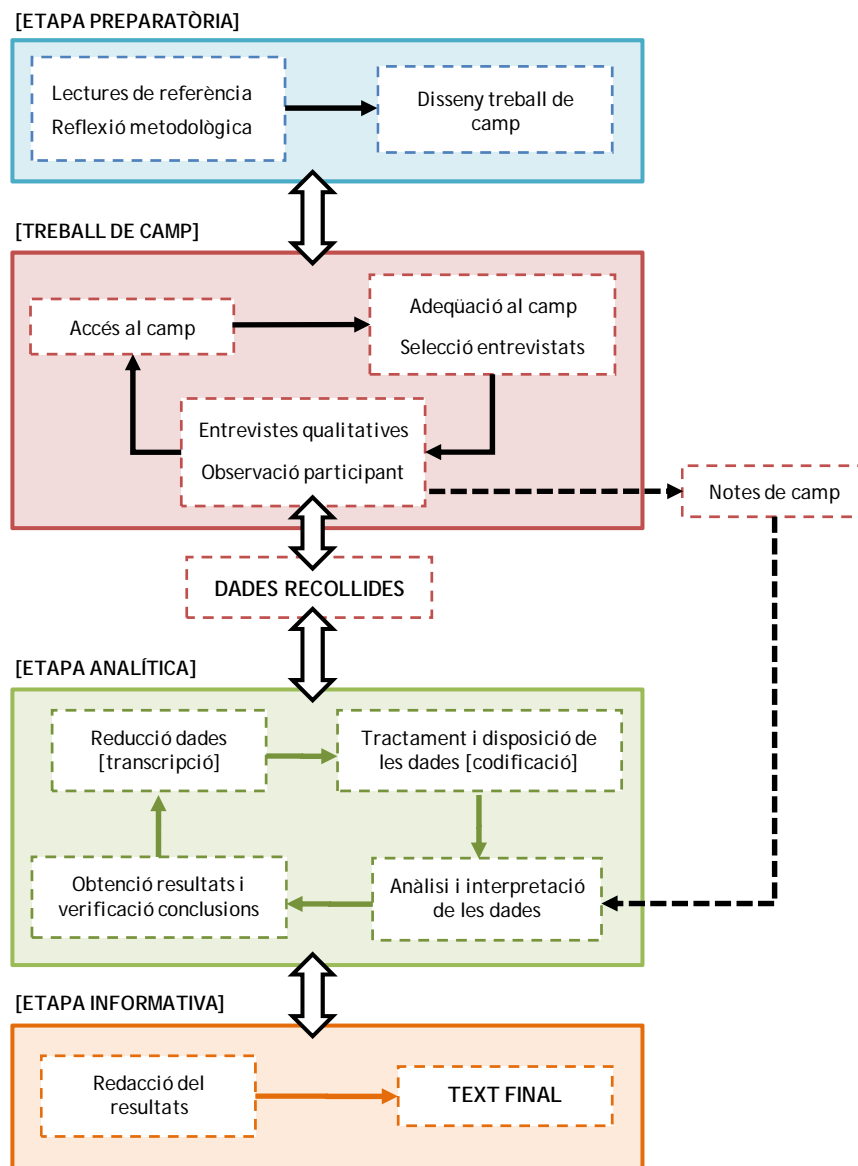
[ETAPA PREPARATÒRIA]

Lectures de referència
Reflexió metodològica

Disseny treball de camp

[TREBALL DE CAMP]

Accés al camp

Adeqüació al camp
Selecció entrevistats

Entrevistes qualitatives
Observació participant

Notes de camp

DADES RECOLLIDES

[ETAPA ANALÍTICA]

Reducció dades [transcripció]

Tractament i disposició de les dades [codificació]

Obtenció resultats i verificació conclusions

Anàlisi i interpretació de les dades

[ETAPA INFORMATIVA]

Redacció del resultats

TEXT FINAL